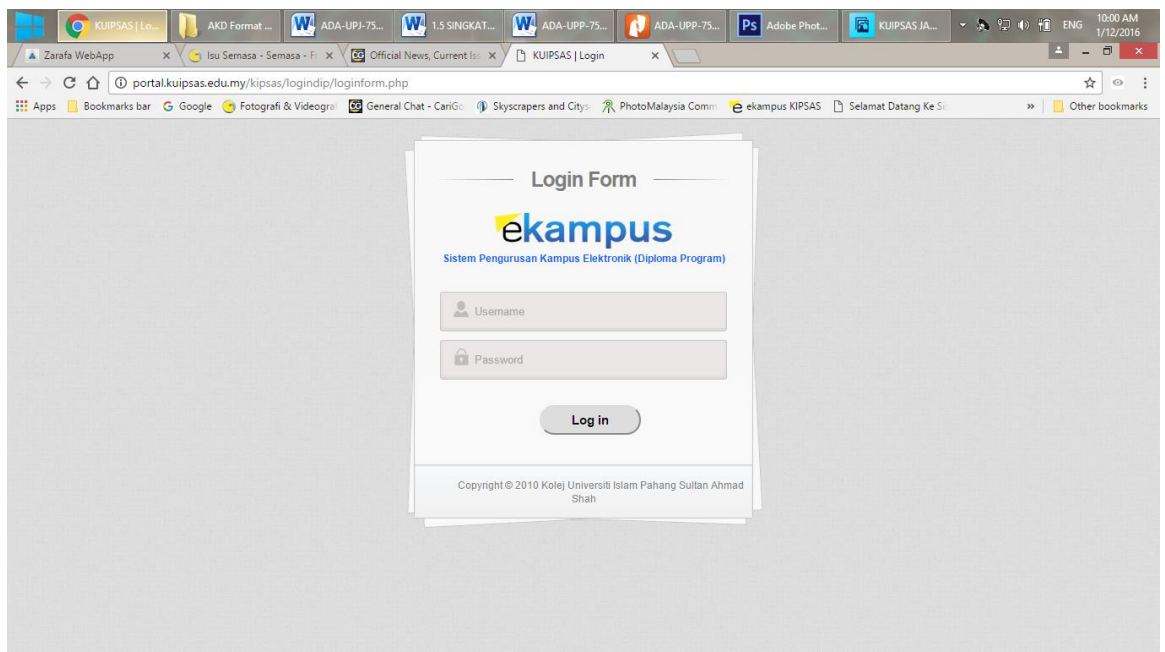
KUIPSAS | Lo... AKD Format ... ADA-UPJ-75... 1.5 SINGKAT... ADA-UPP-75... ADA-UPP-75... Adobe Phot... KUIPSAS JA... ENG 10:00 AM 1/12/2016

Zarafa WebApp × Isu Semasa - Semasa - F × Official News, Current Iss × KUIPSAS | Login ×

portal.kuipsas.edu.my/kipsas/logindip/loginform.php

Apps Bookmarks bar Google Fotografi & Videogra General Chat - CariGo Skyscrapers and Citys PhotoMalaysia Comm ekampus KIPSAS Selamat Datang Ke S » Other bookmarks

Login Form

ekampus

Sistem Pengurusan Kampus Elektronik (Diploma Program)

Username

Password

Log in

Copyright © 2010 Kolej Universiti Islam Pahang Sultan Ahmad Shah